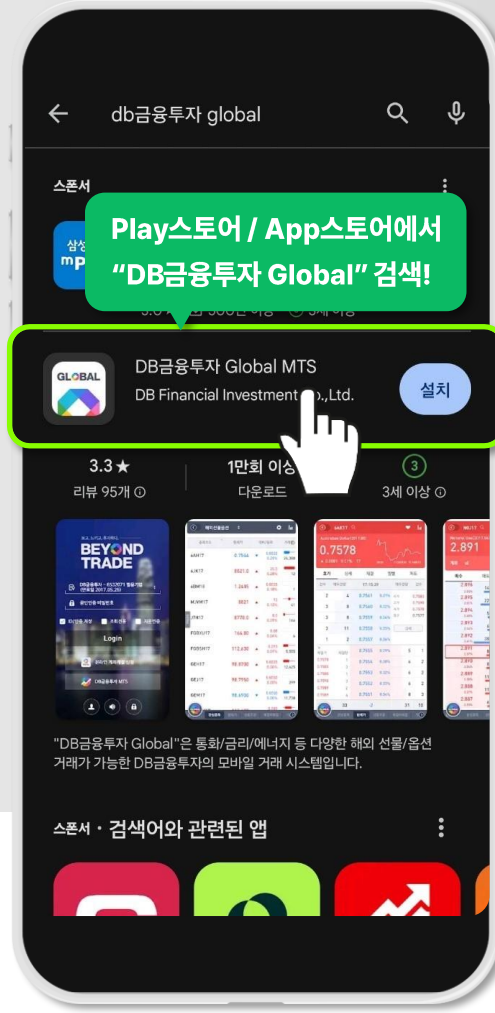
db금융투자 global

스폰서

Play스토어 / App스토어에서 "DB금융투자 Global" 검색!

삼성
mP

GLOBAL

DB금융투자 Global MTS

DB Financial Investment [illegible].,Ltd.

설치

3.3★
리뷰 95개

1만회 이상
다운로드

3
3세 이상

BEYOND TRADE

Login

0.7578

2.891

"DB금융투자 Global"은 통화/금리/에너지 등 다양한 해외 선물/옵션 거래가 가능한 DB금융투자의 모바일 거래 시스템입니다.

스폰서 · 검색어와 관련된 앱